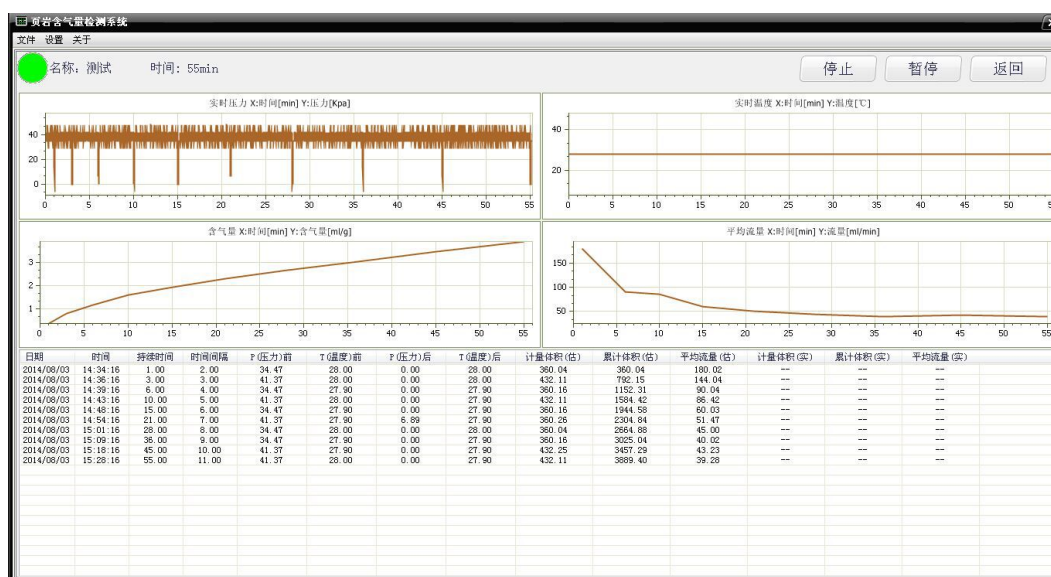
页岩含气量检测系统

文件 设置 关于

名称：测试 时间：55min

停止 暂停 返回

实时压力 X:时间[min] Y:压力[Kpa]

40
20
0
0 5 10 15 20 25 30 35 40 45 50 55

实时温度 X:时间[min] Y:温度[℃]

40
20
0 5 10 15 20 25 30 35 40 45 50

含气量 X:时间[min] Y:含气量[ml/g]

3
2
1
0 5 10 15 20 25 30 35 40 45 50 55

平均流量 X:时间[min] Y:流量[ml/min]

150
100
50
0 5 10 15 20 25 30 35 40 45 50 55

| 日期 | 时间 | 持续时间 | 时间间隔 | P(压力)前 | T(温度)前 | P(压力)后 | T(温度)后 | 计量体积(估) | 累计体积(估) | 平均流量(估) | 计量体积(实) | 累计体积(实) | 平均流量(实) |
|---|---|---|---|---|---|---|---|---|---|---|---|---|---|
| 2014/08/03 | 14:34:16 | 1.00 | 2.00 | 34.47 | 28.00 | 0.00 | 28.00 | 360.04 | 360.04 | 180.02 | -- | -- | -- |
| 2014/08/03 | 14:36:16 | 3.00 | 3.00 | 41.37 | 28.00 | 0.00 | 28.00 | 432.11 | 792.15 | 144.04 | -- | -- | -- |
| 2014/08/03 | 14:39:16 | 6.00 | 4.00 | 34.47 | 27.90 | 0.00 | 27.90 | 360.16 | 1152.31 | 90.04 | -- | -- | -- |
| 2014/08/03 | 14:43:16 | 10.00 | 5.00 | 41.37 | 28.00 | 0.00 | 27.90 | 432.11 | 1584.42 | 86.42 | -- | -- | -- |
| 2014/08/03 | 14:48:16 | 15.00 | 6.00 | 34.47 | 27.90 | 0.00 | 27.90 | 360.16 | 1944.58 | 60.03 | -- | -- | -- |
| 2014/08/03 | 14:54:16 | 21.00 | 7.00 | 41.37 | 27.90 | 6.89 | 27.90 | 360.26 | 2304.84 | 51.47 | -- | -- | -- |
| 2014/08/03 | 15:01:16 | 28.00 | 8.00 | 34.47 | 28.00 | 0.00 | 28.00 | 360.04 | 2664.88 | 45.00 | -- | -- | -- |
| 2014/08/03 | 15:09:16 | 36.00 | 9.00 | 34.47 | 27.90 | 0.00 | 27.90 | 360.16 | 3025.04 | 40.02 | -- | -- | -- |
| 2014/08/03 | 15:18:16 | 45.00 | 10.00 | 41.37 | 27.90 | 0.00 | 27.90 | 432.25 | 3457.29 | 43.23 | -- | -- | -- |
| 2014/08/03 | 15:28:16 | 55.00 | 11.00 | 41.37 | 28.00 | 0.00 | 27.90 | 432.11 | 3889.40 | 39.28 | -- | -- | -- |